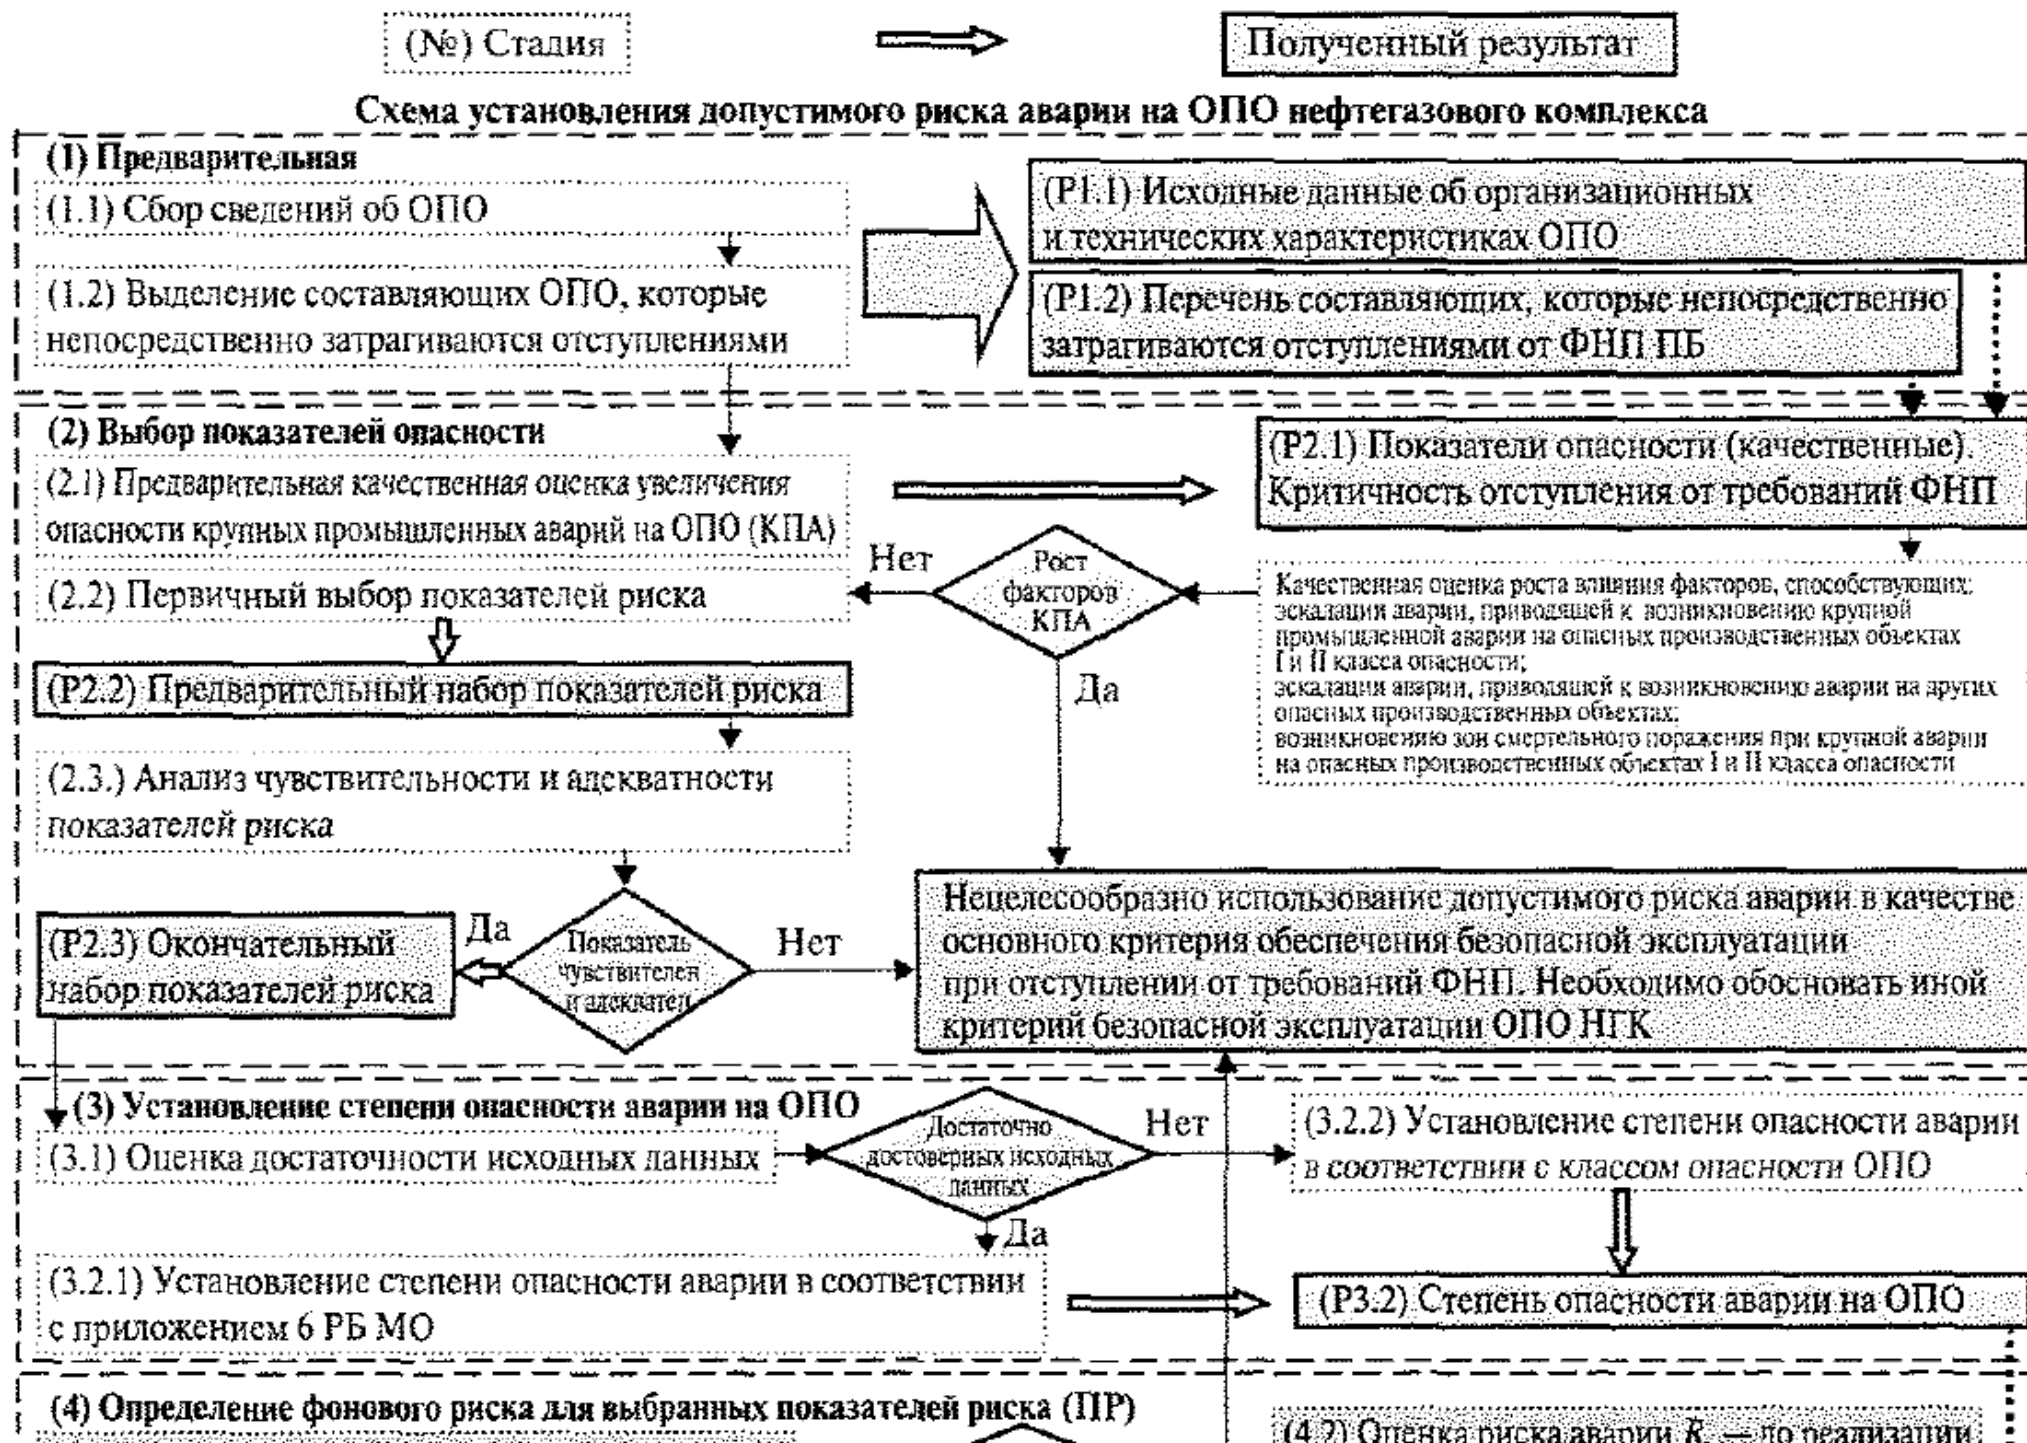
(№) Стадия

Полученный результат

Схема установления допустимого риска аварии на ОПО нефтегазового комплекса

(1) Предварительная

(1.1) Сбор сведений об ОПО

(1.2) Выделение составляющих ОПО, которые непосредственно затрагиваются отступлениями

(Р1.1) Исходные данные об организационных и технических характеристиках ОПО

(Р1.2) Перечень составляющих, которые непосредственно затрагиваются отступлениями от ФНП ПБ

(2) Выбор показателей опасности

(2.1) Предварительная качественная оценка увеличения опасности крупных промышленных аварий на ОПО (КПА)

(Р2.1) Показатели опасности (качественные). Критичность отступления от требований ФНП

(2.2) Первичный выбор показателей риска

Нет

Рост факторов КПА

Да

Качественная оценка роста влияния факторов, способствующих: эскалации аварии, приводящей к возникновению крупной промышленной аварии на опасных производственных объектах I и II класса опасности; эскалации аварии, приводящей к возникновению аварии на других опасных производственных объектах; возникновению зон смертельного поражения при крупной аварии на опасных производственных объектах I и II класса опасности

(Р2.2) Предварительный набор показателей риска

(2.3.) Анализ чувствительности и адекватности показателей риска

(Р2.3) Окончательный набор показателей риска

Да

Показатель чувствителен и адекватен

Нет

Нецелесообразно использование допустимого риска аварии в качестве основного критерия обеспечения безопасной эксплуатации при отступлении от требований ФНП. Необходимо обосновать иной критерий безопасной эксплуатации ОПО НГК

(3) Установление степени опасности аварии на ОПО

(3.1) Оценка достаточности исходных данных

Достаточно достоверных исходных данных

Нет

(3.2.2) Установление степени опасности аварии в соответствии с классом опасности ОПО

Да

(3.2.1) Установление степени опасности аварии в соответствии с приложением 6 РБ МО

(Р3.2) Степень опасности аварии на ОПО

(4) Определение фонового риска для выбранных показателей риска (ПР)

(4.2) Оценка риска аварии $R_{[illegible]}$ — по реализации